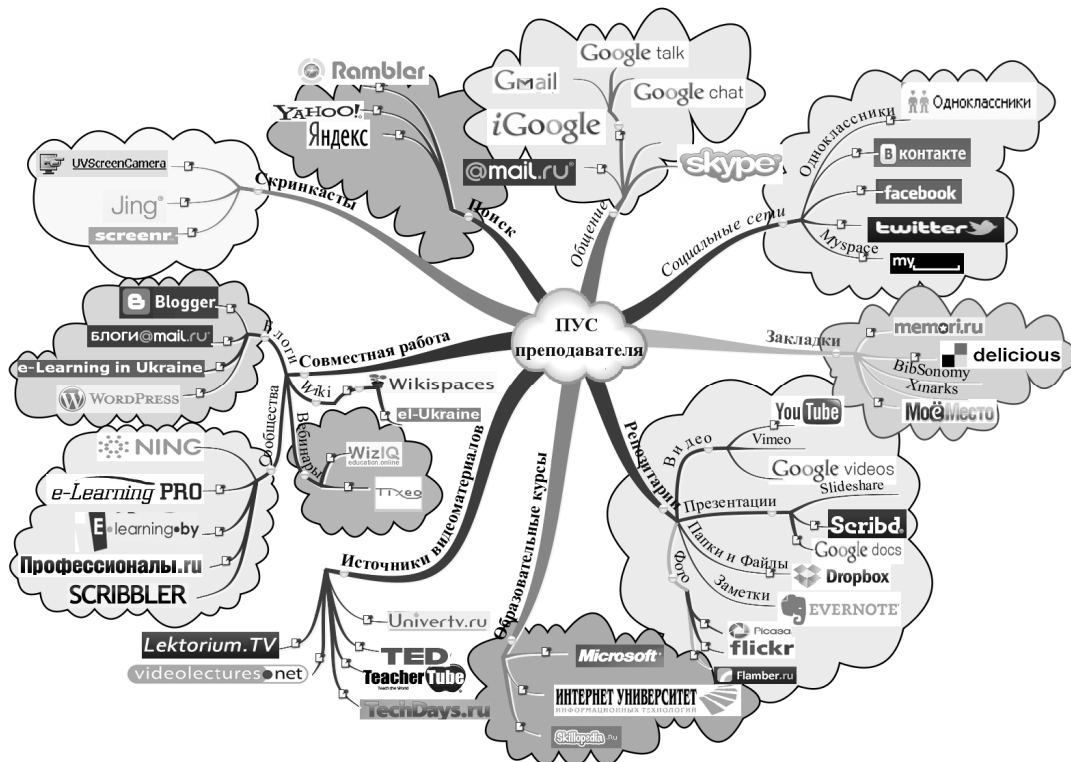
ПУС преподавателя

Поиск
Rambler
YAHOO!
Яндекс

Общение
Google talk
Gmail
Google chat
iGoogle
@mail.ru
skype

Социальные сети
Одноклассники
Одноклассники
В контакте
facebook
twitter
Myspace
my

Закладки
memori.ru
delicious
BibSonomy
Xmarks
МоёМесто

Репозитарии
Видео
YouTube
Vimeo
Google videos
Презентации
Slideshare
Scribd.
Google docs
Папки и Файлы
Dropbox
Заметки
EVERNOTE
Фото
Picasa
flickr
Flamber.ru

Образовательные курсы
Microsoft
ИНТЕРНЕТ УНИВЕРСИТЕТ ИНФОРМАЦИОННЫХ ТЕХНОЛОГИЙ
Skillopedia.ru

Источники видеоматериалов
Univertv.ru
Lektorium.TV
videolectures.net
TED
TeacherTube
TechDays.ru

Совместная работа
Блоги
Blogger
блоги@mail.ru
e-Learning in Ukraine
WordPress
Вики
Wikispaces
el-Ukraine
Вебинары
WizIQ education.online
TTxeo
Сообщества
NING
e-Learning PRO
E-learning.by
Профессионалы.ru
SCRIBBLER

Скринкасты
UVScreenCamera
Jing
screenr